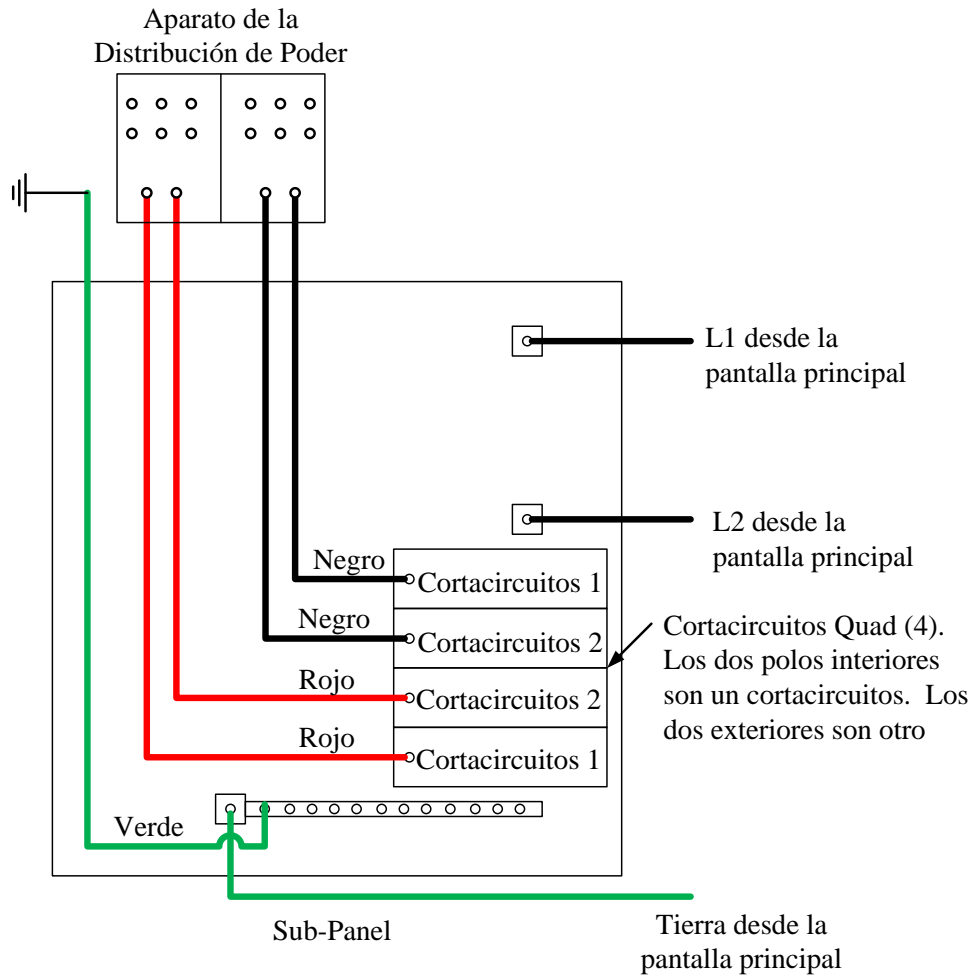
Aparato de la Distribución de Poder

L1 desde la pantalla principal

L2 desde la pantalla principal

Negro
Cortacircuitos 1

Negro
Cortacircuitos 2

Rojo
Cortacircuitos 2

Rojo
Cortacircuitos 1

Cortacircuitos Quad (4). Los dos polos interiores son un cortacircuitos. Los dos exteriores son otro

Verde

Sub-Panel

Tierra desde la pantalla principal